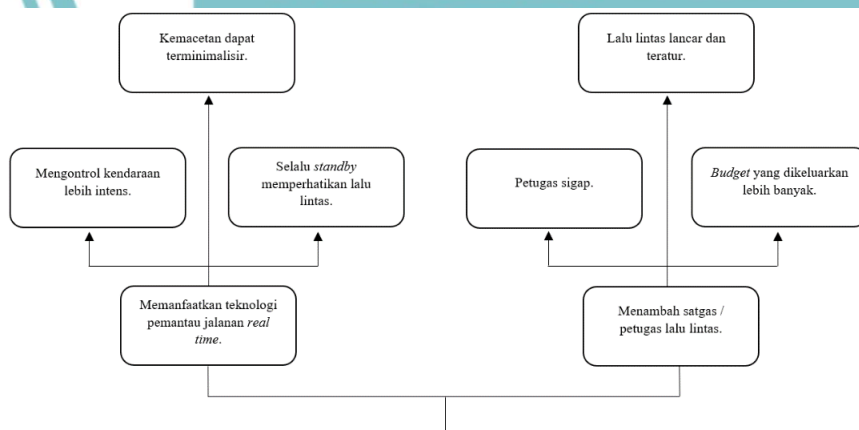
Kemacetan dapat terminimalisir.

Lalu lintas lancar dan teratur.

Mengontrol kendaraan lebih intens.

Selalu *standby* memperhatikan lalu lintas.

Petugas sigap.

*Budget* yang dikeluarkan lebih banyak.

Memanfaatkan teknologi pemantau jalanan *real time*.

Menambah satgas / petugas lalu lintas.